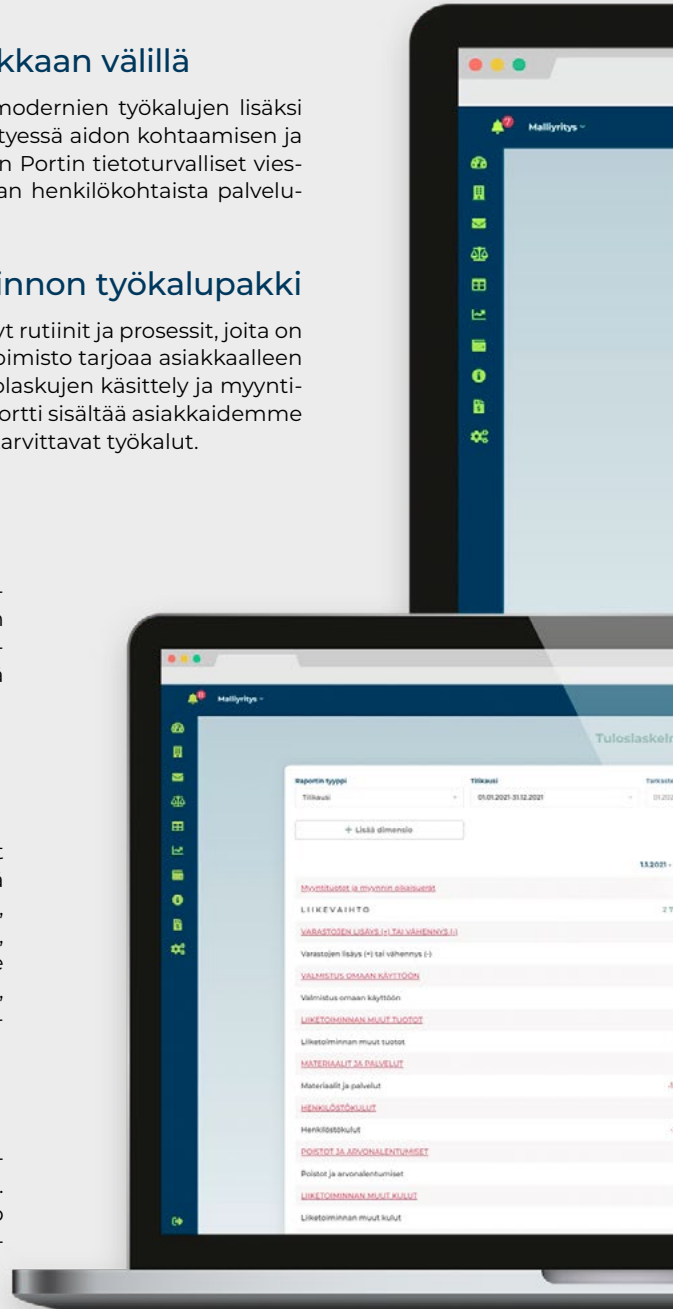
kkaan välillä

modernien työkalujen lisäksi tyessä aidon kohtaamisen ja n Portin tietoturvalliset viesan henkilökohtaista palvelu-

innon työkalupakki

yt rutiinit ja prosessit, joita on oimisto tarjoaa asiakkaalleen olaskujen käsittely ja myyntiortti sisältää asiakkaidemme arvittavat työkalut.

7 Malliyritys

Malliyritys

Tuloslaskelm

Raportin tyyppi
Tilikausi
Tilikausi
01.01.2021-31.12.2021
Tarkastel
+ Lisää dimensio
1.1.2021 -
Myyntituotot ja myynnin oikaisuerät
LIIKEVAIHTO
VARASTOJEN LISÄYS (+) TAI VÄHENNYS (-)
Varastojen lisäys (+) tai vähennys (-)
VALMISTUS OMAAN KÄYTTÖÖN
Valmistus omaan käyttöön
LIIKETOIMINNAN MUUT TUOTOT
Liiketoiminnan muut tuotot
MATERIAALIT JA PALVELUT
Materiaalit ja palvelut
HENKILÖSTÖKULUT
Henkilöstökulut
POISTOT JA ARVONALENTUMISET
Poistot ja arvonalentumiset
LIIKETOIMINNAN MUUT KULUT
Liiketoiminnan muut kulut